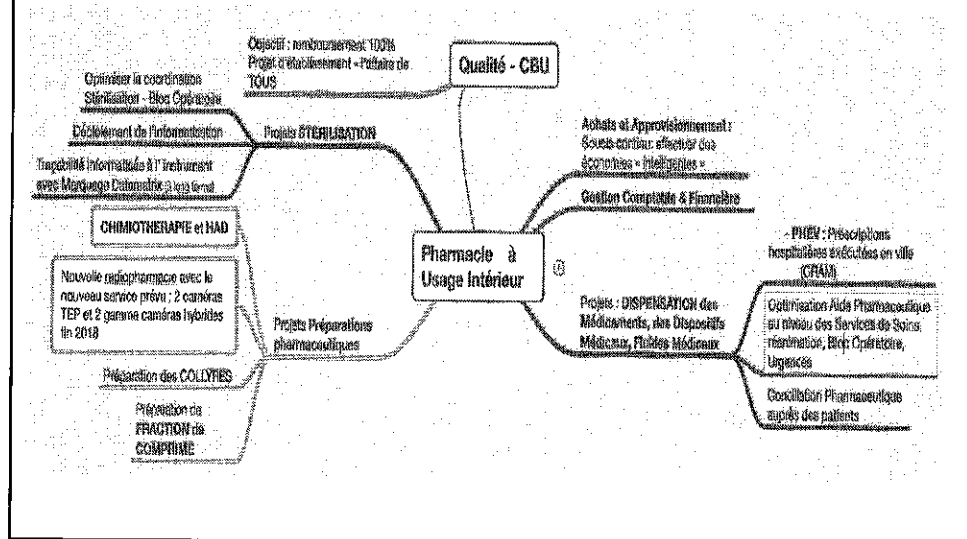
Objectif : remboursement 100%
Projet d'établissement - l'affaire de TOUS

Qualité - CBU

Optimiser la coordination Stérilisation - Bloc Opératoire

Déploiement de l'informatisation

Projets STERILISATION

Traçabilité informatisée à l'instrument avec Marquage Datamatrix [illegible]

Achats et Approvisionnement : Soucis continu: effectuer des économies « intelligentes »

Gestion Comptable & Financière

CHIMIOTHERAPIE et HAD

Pharmacie à Usage Intérieur

PHEV : Prescriptions hospitalières exécutées en ville (CRAM)

Nouvelle radiopharmacie avec le nouveau service prévu ; 2 caméras TEP et 2 gamma caméras hybrides fin 2018

Projets Préparations pharmaceutiques

Projets : DISPENSATION des Médicaments, des Dispositifs Médicaux, Fluides Médicaux

Optimisation Aide Pharmaceutique au niveau des Services de Soins, réanimation, Bloc Opératoire, Urgences

Préparation des COLLYRES

Conciliation Pharmaceutique auprès des patients

Préparation de FRACTION de COMPRIME